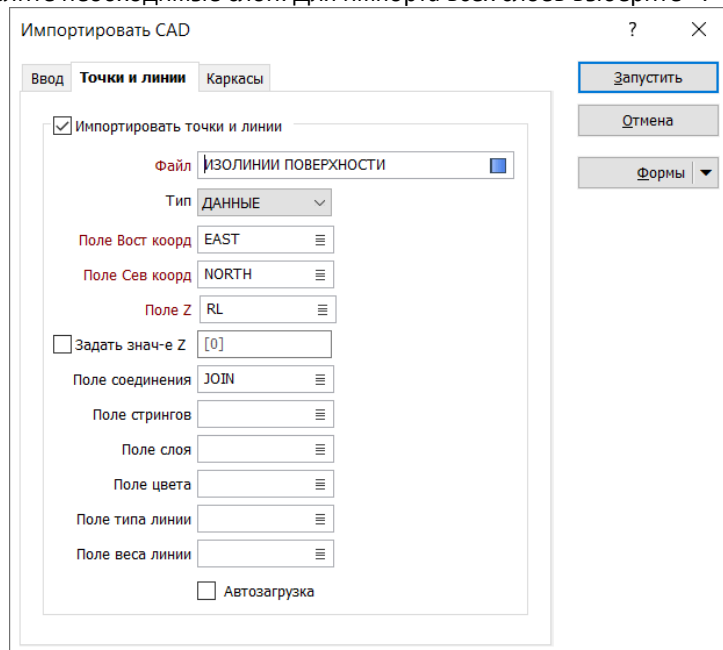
Импортировать CAD

?

Ввод | Точки и линии | Каркасы

Запустить

Отмена

Формы

Импортировать точки и линии

Файл ИЗОЛИНИИ ПОВЕРХНОСТИ

Тип ДАННЫЕ

Поле Вост коорд EAST

Поле Сев коорд NORTH

Поле Z RL

Задать знач-е Z [0]

Поле соединения JOIN

Поле стрингов

Поле слоя

Поле цвета

Поле типа линии

Поле веса линии

Автозагрузка